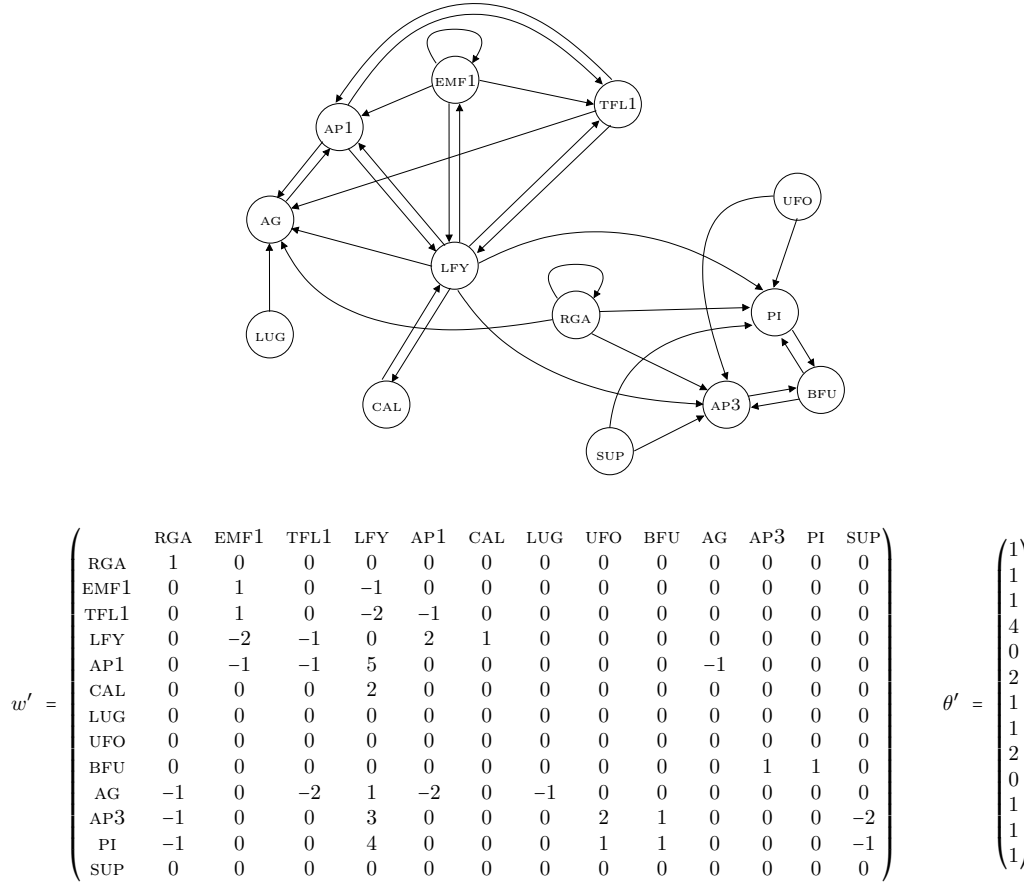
EMF1
TFL1
AP1
AG
LFY
UFO
RGA
PI
LUG
CAL
AP3
BFU
SUP

$$w' = \begin{pmatrix} & \text{RGA} & \text{EMF1} & \text{TFL1} & \text{LFY} & \text{AP1} & \text{CAL} & \text{LUG} & \text{UFO} & \text{BFU} & \text{AG} & \text{AP3} & \text{PI} & \text{SUP} \\ \text{RGA} & 1 & 0 & 0 & 0 & 0 & 0 & 0 & 0 & 0 & 0 & 0 & 0 & 0 \\ \text{EMF1} & 0 & 1 & 0 & -1 & 0 & 0 & 0 & 0 & 0 & 0 & 0 & 0 & 0 \\ \text{TFL1} & 0 & 1 & 0 & -2 & -1 & 0 & 0 & 0 & 0 & 0 & 0 & 0 & 0 \\ \text{LFY} & 0 & -2 & -1 & 0 & 2 & 1 & 0 & 0 & 0 & 0 & 0 & 0 & 0 \\ \text{AP1} & 0 & -1 & -1 & 5 & 0 & 0 & 0 & 0 & 0 & -1 & 0 & 0 & 0 \\ \text{CAL} & 0 & 0 & 0 & 2 & 0 & 0 & 0 & 0 & 0 & 0 & 0 & 0 & 0 \\ \text{LUG} & 0 & 0 & 0 & 0 & 0 & 0 & 0 & 0 & 0 & 0 & 0 & 0 & 0 \\ \text{UFO} & 0 & 0 & 0 & 0 & 0 & 0 & 0 & 0 & 0 & 0 & 0 & 0 & 0 \\ \text{BFU} & 0 & 0 & 0 & 0 & 0 & 0 & 0 & 0 & 0 & 0 & 1 & 1 & 0 \\ \text{AG} & -1 & 0 & -2 & 1 & -2 & 0 & -1 & 0 & 0 & 0 & 0 & 0 & 0 \\ \text{AP3} & -1 & 0 & 0 & 3 & 0 & 0 & 0 & 2 & 1 & 0 & 0 & 0 & -2 \\ \text{PI} & -1 & 0 & 0 & 4 & 0 & 0 & 0 & 1 & 1 & 0 & 0 & 0 & -1 \\ \text{SUP} & 0 & 0 & 0 & 0 & 0 & 0 & 0 & 0 & 0 & 0 & 0 & 0 & 0 \end{pmatrix}$$

$$\theta' = \begin{pmatrix} 1 \\ 1 \\ 1 \\ 4 \\ 0 \\ 2 \\ 1 \\ 1 \\ 2 \\ 0 \\ 1 \\ 1 \\ 1 \end{pmatrix}$$